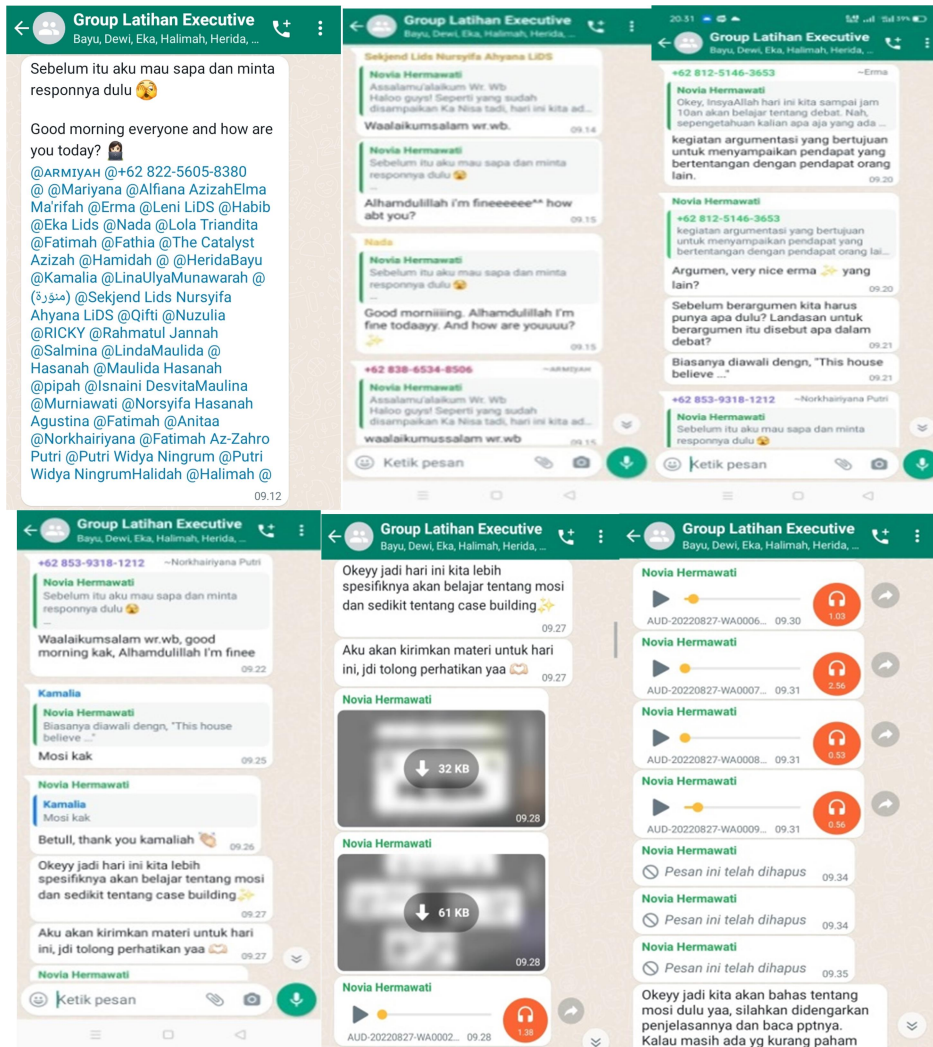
Group Latihan Executive
Bayu, Dewi, Eka, Halimah, Herida, ...

Sebelum itu aku mau sapa dan minta responnya dulu 😘

Good morning everyone and how are you today? 🧕
@ARMIYAH @+62 822-5605-8380 @ @Mariyana @Alfiana AzizahElma Ma'rifah @Erma @Leni LiDS @Habib @Eka Lids @Nada @Lola Triandita @Fatimah @Fathia @The Catalyst Azizah @Hamidah @ @HeridaBayu @Kamalia @LinaUlyaMunawarah @ (منورة) @Sekjend Lids Nursyifa Ahyana LiDS @Qifti @Nuzulia @RICKY @Rahmatul Jannah @Salmina @LindaMaulida @ Hasanah @Maulida Hasanah @pipah @Isnaini DesvitaMaulina @Murniawati @Norsyifa Hasanah Agustina @Fatimah @Anitaa @Norkhairiyana @Fatimah Az-Zahro Putri @Putri Widya Ningrum @Putri Widya NingrumHalidah @Halimah @
09.12

Group Latihan Executive
Bayu, Dewi, Eka, Halimah, Herida, ...

Sekjend Lids Nursyifa Ahyana LiDS
Novia Hermawati
Assalamu'alaikum Wr. Wb
Haloo guys! Seperti yang sudah disampaikan Ka Nisa tadi, hari ini kita ad...
Waalaikumsalam wr.wb.
09.14

Novia Hermawati
Sebelum itu aku mau sapa dan minta responnya dulu 😘
Alhamdulillah i'm fineeeeee^^ how abt you?
09.15

Nada
Novia Hermawati
Sebelum itu aku mau sapa dan minta responnya dulu 😘
Good mornining. Alhamdulillah I'm fine todaayy. And how are youuuu? ✨
09.15

+62 838-6534-8506 ~ARMIYAH
Novia Hermawati
Assalamu'alaikum Wr. Wb
Haloo guys! Seperti yang sudah disampaikan Ka Nisa tadi, hari ini kita ad...
waalaikumussalam wr.wb
09.15

Ketik pesan

20.31
Group Latihan Executive
Bayu, Dewi, Eka, Halimah, Herida, ...

+62 812-5146-3653 ~Erma
Novia Hermawati
Okey, InsyaAllah hari ini kita sampai jam 10an akan belajar tentang debat. Nah, sengetahuan kalian apa aja yang ada ...
kegiatan argumentasi yang bertujuan untuk menyampaikan pendapat yang bertentangan dengan pendapat orang lain.
09.20

Novia Hermawati
+62 812-5146-3653
kegiatan argumentasi yang bertujuan untuk menyampaikan pendapat yang bertentangan dengan pendapat orang lai...
Argumen, very nice erma ✨ yang lain?
09.20

Sebelum berargumen kita harus punya apa dulu? Landasan untuk berargumen itu disebut apa dalam debat?
09.21

Biasanya diawali dengn, "This house believe ..."
09.21

+62 853-9318-1212 ~Norkhairiyana Putri
Novia Hermawati
Sebelum itu aku mau sapa dan minta responnya dulu 😘

Ketik pesan

Group Latihan Executive
Bayu, Dewi, Eka, Halimah, Herida, ...

+62 853-9318-1212 ~Norkhairiyana Putri
Novia Hermawati
Sebelum itu aku mau sapa dan minta responnya dulu 😘
...
Waalaikumsalam wr.wb, good morning kak, Alhamdulillah I'm finee
09.22

Kamalia
Novia Hermawati
Biasanya diawali dengn, "This house believe ..."
Mosi kak
09.25

Novia Hermawati
Kamalia
Mosi kak
Betull, thank you kamaliah 👏
09.26

Okeyy jadi hari ini kita lebih spesifiknya akan belajar tentang mosi dan sedikit tentang case building✨
09.27

Aku akan kirimkan materi untuk hari ini, jdi tolong perhatikan yaa 🫶
09.27

Novia Hermawati

Ketik pesan

Group Latihan Executive
Bayu, Dewi, Eka, Halimah, Herida, ...

Okeyy jadi hari ini kita lebih spesifiknya akan belajar tentang mosi dan sedikit tentang case building✨
09.27

Aku akan kirimkan materi untuk hari ini, jdi tolong perhatikan yaa 🫶
09.27

Novia Hermawati
32 KB
09.28

Novia Hermawati
61 KB
09.28

Novia Hermawati
AUD-20220827-WA0002... 09.28
1.38

Group Latihan Executive
Bayu, Dewi, Eka, Halimah, Herida, ...

Novia Hermawati
AUD-20220827-WA0006... 09.30
1.03

Novia Hermawati
AUD-20220827-WA0007... 09.31
2.56

Novia Hermawati
AUD-20220827-WA0008... 09.31
0.53

Novia Hermawati
AUD-20220827-WA0009... 09.31
0.56

Novia Hermawati
Pesan ini telah dihapus
09.34

Novia Hermawati
Pesan ini telah dihapus
09.34

Novia Hermawati
Pesan ini telah dihapus
09.35

Okeyy jadi kita akan bahas tentang mosi dulu yaa, silahkan didengarkan penjelasannya dan baca pptnya. Kalau masih ada yg kurang paham